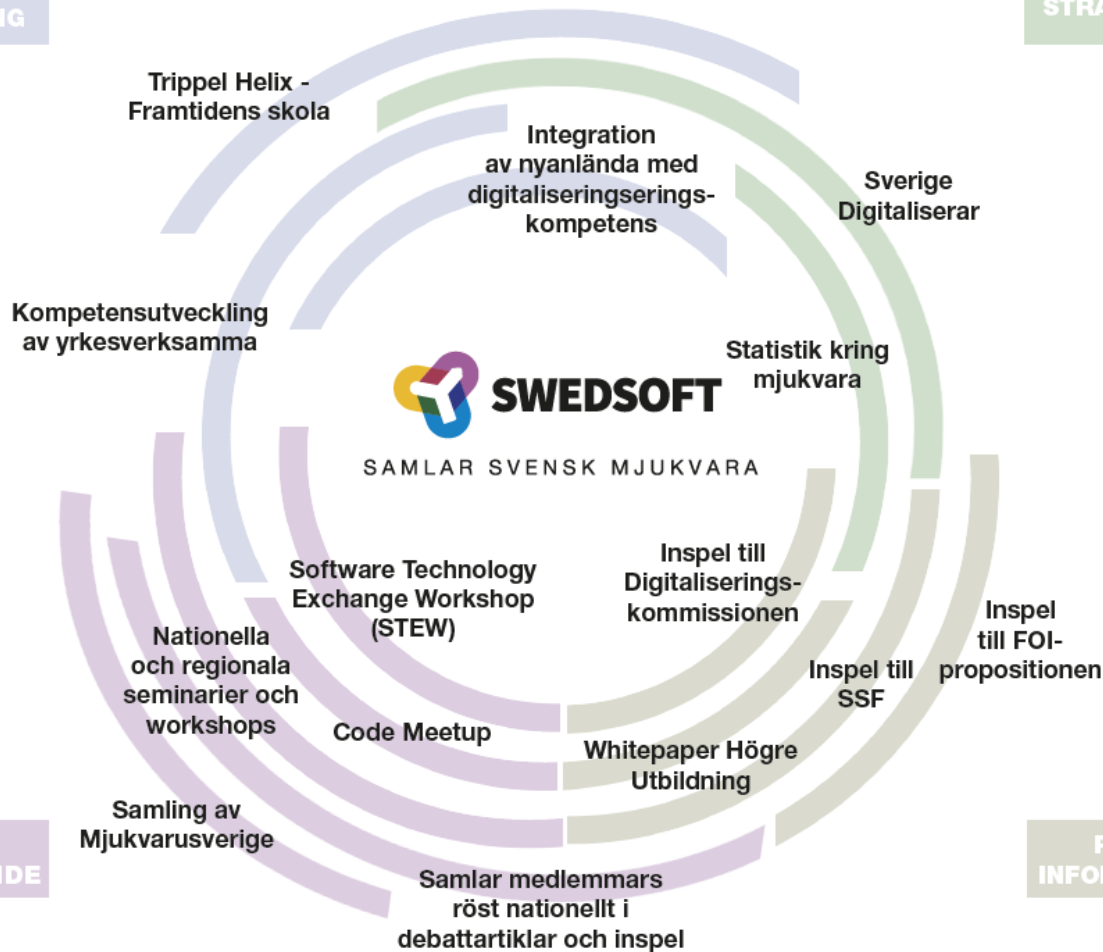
IG

STRA

Trippel Helix - Framtidens skola

Integration av nyanlända med digitaliseringserings-kompetens

Sverige Digitaliserar

Kompetensutveckling av yrkesverksamma

Statistik kring mjukvara

SWEDSOFT

SAMLAR SVENSK MJUKVARA

Software Technology Exchange Workshop (STEW)

Inspel till Digitaliserings-kommissionen

Inspel till FOI-propositionen

Nationella och regionala seminarier och workshops

Inspel till SSF

Code Meetup

Whitepaper Högre Utbildning

Samling av Mjukvarusverige

IDE

INFO

Samlar medlemmars röst nationellt i debattartiklar och inspel